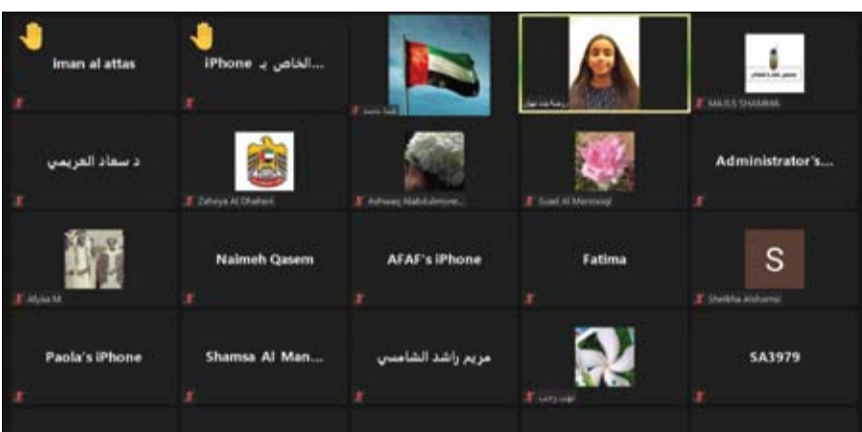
Iman al attas

iPhone الخاص بـ...

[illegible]

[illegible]

MAJLIS SHARJAH

د سعاد العريمي

Zahiya Al Dhaheri

Ashwaq Abdulmone...

Suad Al Marzooqi

Administrator's...

Alyaa M

Naimeh Qasem

AFAF's iPhone

Fatima

S

Sheikha Alshamsi

Paola's iPhone

Shamsa Al Man...

مريم راشد الشامسي

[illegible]

SA3979